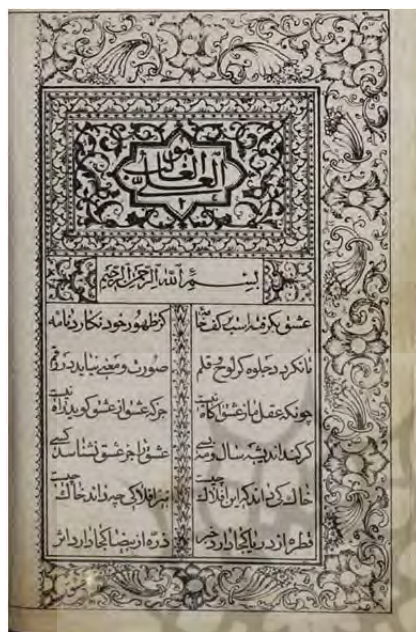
هو
العالی

بسم الله الرحمن الرحیم

عشق بکرد اسب که فرمانده | گر ظهور خود نگارد نامه
تا نکرد جلوه کو لوح قلم | صورت و معنی نباید در رقم
چونکه عقل از عشق آگاه نیست | جز که عشق از عشق کو یند راه نیست
گر کسی اندیشه سال و مه کند | عشق را جز عشق نشناسد کسی
خاک کی داند که ابر افلاک چیست | نیز افلاک چه داند خاک چیست
قطره از دریا کجا دارد خبر | ذره از بیضا کجا دارد اثر